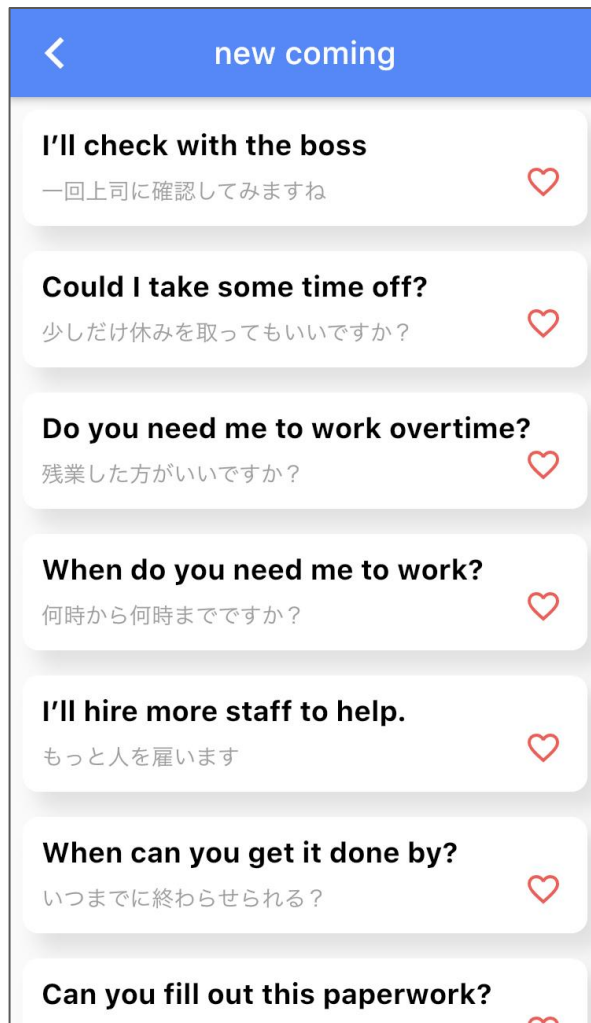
new coming

I'll check with the boss
一回上司に確認してみますね

Could I take some time off?
少しだけ休みを取ってもいいですか？

Do you need me to work overtime?
残業した方がいいですか？

When do you need me to work?
何時から何時までですか？

I'll hire more staff to help.
もっと人を雇います

When can you get it done by?
いつまでに終わらせられる？

Can you fill out this paperwork?